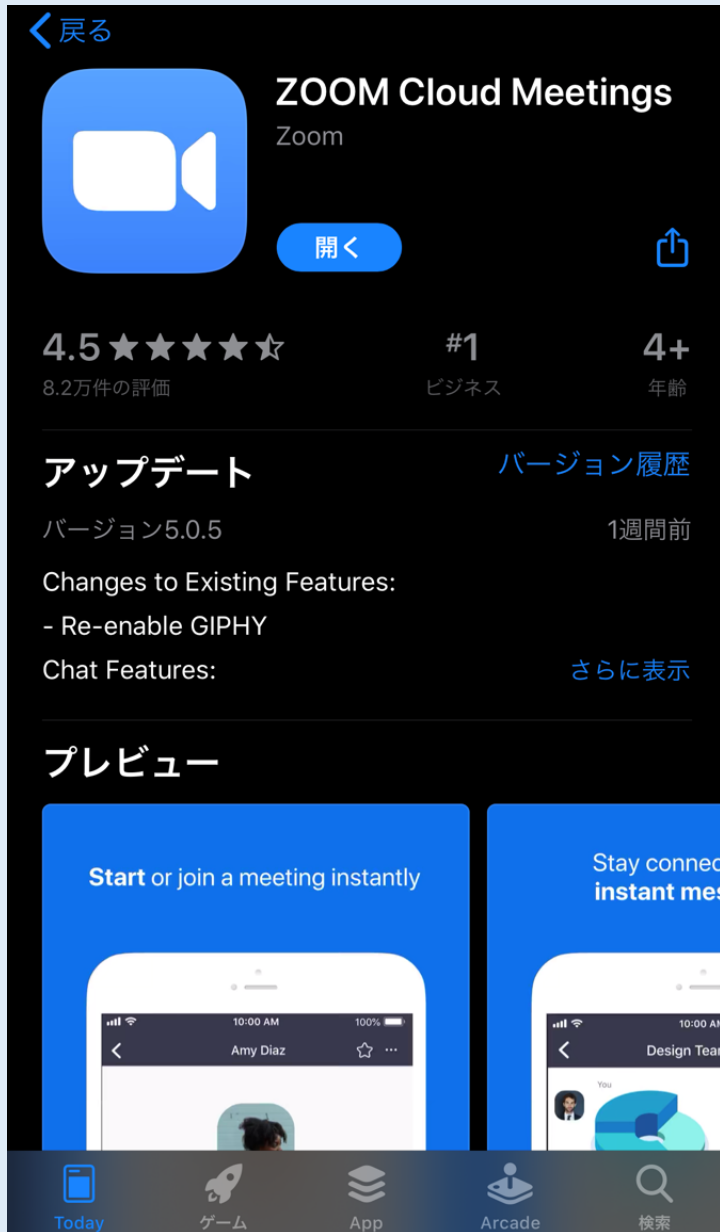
< 戻る

ZOOM Cloud Meetings
Zoom

開く

4.5 ★★★★☆
8.2万件の評価

#1
ビジネス

4+
年齢

アップデート
バージョン履歴

バージョン5.0.5
1週間前

Changes to Existing Features:
- Re-enable GIPHY
Chat Features:
さらに表示

プレビュー

Start or join a meeting instantly

10:00 AM
100%
Amy Diaz

Stay connec
instant mes

10:00 A
Design Tea
You

Today
ゲーム
App
Arcade
検索